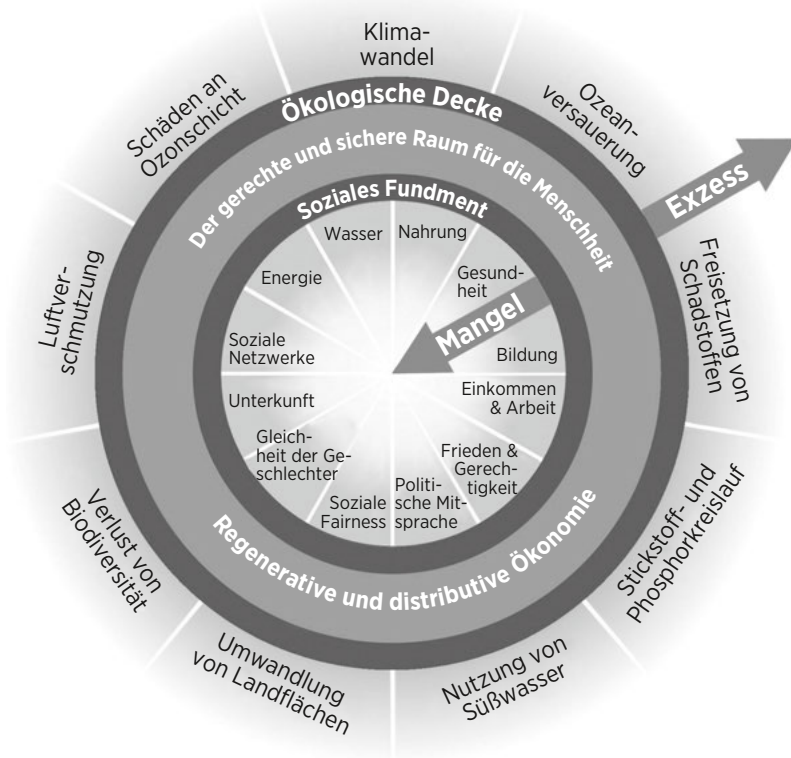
Klimawandel

Ozeanversauerung

Freisetzung von Schadstoffen

Stickstoff- und Phosphorkreislauf

Nutzung von Süßwasser

Umwandlung von Landflächen

Verlust von Biodiversität

Luftverschmutzung

Schäden an Ozonschicht

Ökologische Decke

Der gerechte und sichere Raum für die Menschheit

Exzess

Soziales Fundment

Wasser

Nahrung

Gesundheit

Bildung

Einkommen & Arbeit

Frieden & Gerechtigkeit

Politische Mitsprache

Soziale Fairness

Gleichheit der Geschlechter

Unterkunft

Soziale Netzwerke

Energie

Mangel

Regenerative und distributive Ökonomie